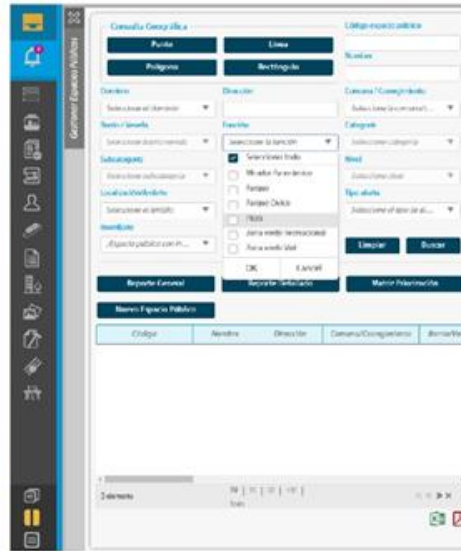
Gestionar Espacio Público

Consulta Geográfica

Punto

Línea

Polígono

Rectángulo

Código espacio público

Nombre

Dirección

Comuna / Corregimiento

Seleccione el derecho

Seleccione comuna/c...

Barrio / Vereda

Función

Categoría

Seleccione barrio/vereda

Seleccione la función

Seleccione categoría

Subcategoría

Nivel

Seleccione subcategoría

Seleccione nivel

Localización/Ámbito

Tipo ubicación

Seleccione el ámbito

Seleccione el tipo de ub...

Inventario

¿Espacio público con m...

Seleccionar Todo

Mirador Panorámico

Parque

Parque Cívico

Plaza

Zona verde recreacional

Zona verde Vial

OK

Cancel

Limpiar

Buscar

Reporte General

Reporte Detallado

Matriz Priorización

Nuevo Espacio Público

| Código | Nombre | Dirección | Comuna/Corregimiento | Barrio/Ve |
|---|---|---|---|---|

0 elementos